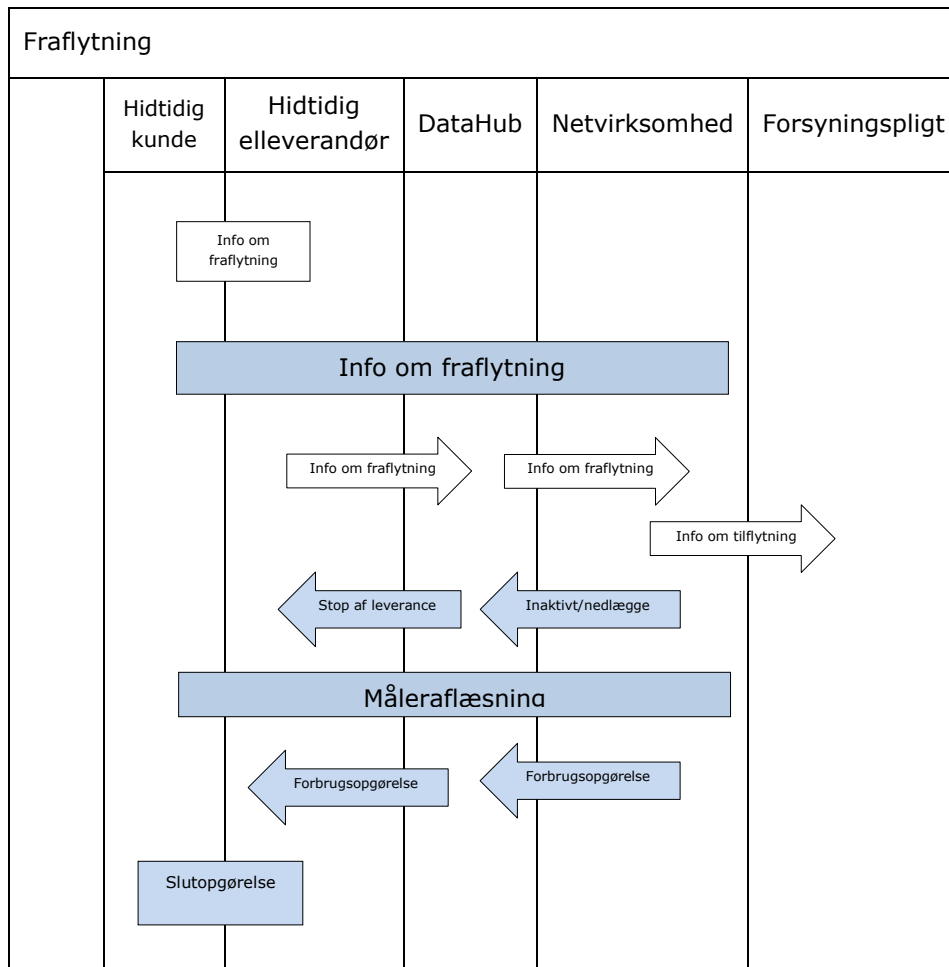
Fraflytning

| Hidtidig kunde | Hidtidig elleverandør | DataHub | Netvirksomhed | Forsyningspligt |
|---|---|---|---|---|

Info om fraflytning

Info om fraflytning

Info om fraflytning

Info om fraflytning

Info om tilflytning

Stop af leverance

Inaktivt/nedlægge

Måleraflæsning

Forbrugsopgørelse

Forbrugsopgørelse

Slutopgørelse